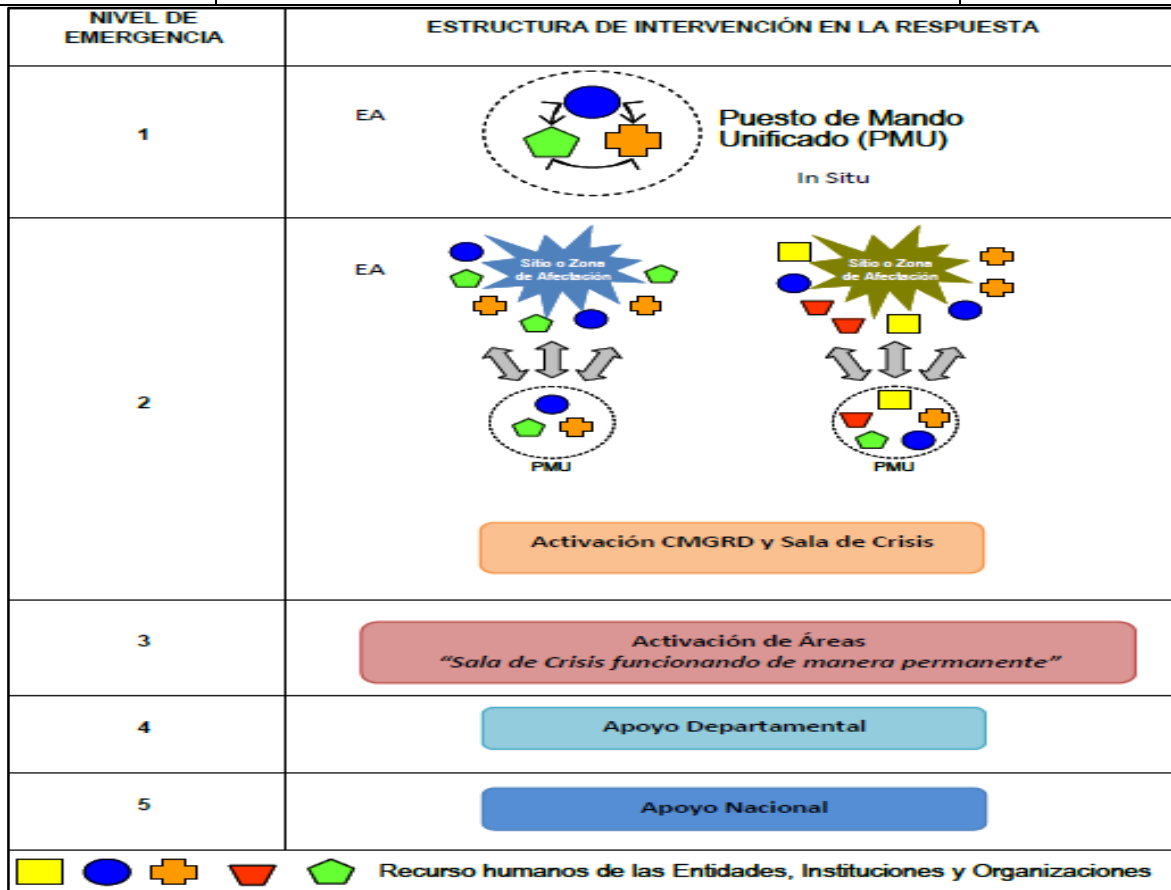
| NIVEL DE EMERGENCIA | ESTRUCTURA DE INTERVENCIÓN EN LA RESPUESTA |
|---|---|
| 1 | EA Puesto de Mando Unificado (PMU) In Situ |
| 2 | EA Sitio o Zona de Afectación PMU Sitio o Zona de Afectación PMU Activación CMGRD y Sala de Crisis |
| 3 | Activación de Áreas "Sala de Crisis funcionando de manera permanente" |
| 4 | Apoyo Departamental |
| 5 | Apoyo Nacional |

Recurso humanos de las Entidades, Instituciones y Organizaciones